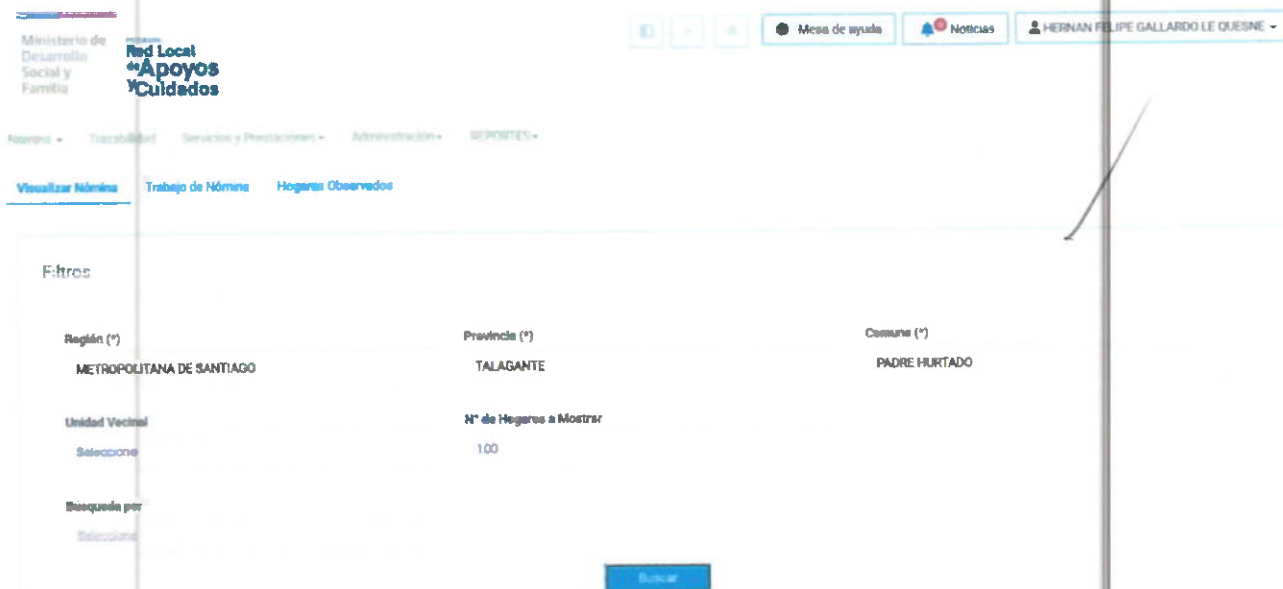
Ministerio de Desarrollo Social y Familia

PROGRAMA
Red Local de Apoyos y Cuidados

Mesa de ayuda
Noticias
HERNAN FELIPE GALLARDO LE QUESNE

Nómina ▾ Trazabilidad Servicios y Prestaciones ▾ Administración ▾ REPORTES ▾

Visualizar Nómina Trabajo de Nómina Hogares Observados

Filtros

Región (*)
METROPOLITANA DE SANTIAGO

Provincia (*)
TALAGANTE

Comuna (*)
PADRE HURTADO

Unidad Vecinal
Seleccione

N° de Hogares a Mostrar
100

Busqueda por
Seleccione

Buscar